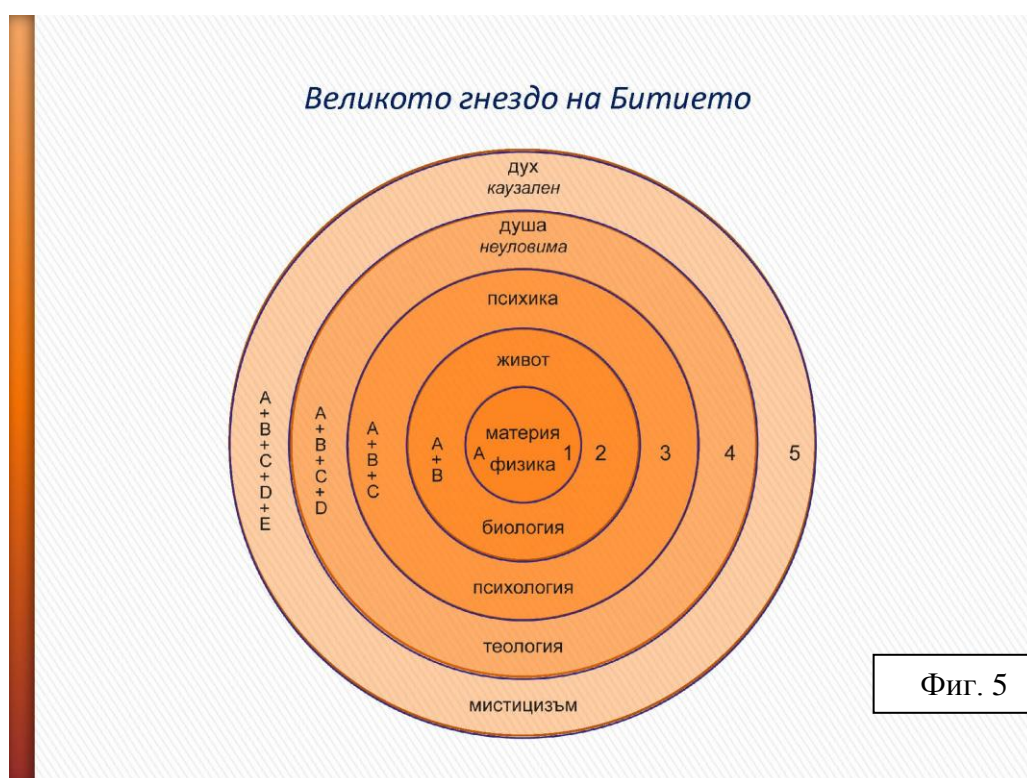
Великото гнездо на Битието

дух
каузален

душа
неуловима

психика

живот

материя
физика

A 1 2 3 4 5

A + B + C + D + E

A + B + C + D

A + B + C

A + B

A

биология

психология

теология

мистицизъм

Фиг. 5